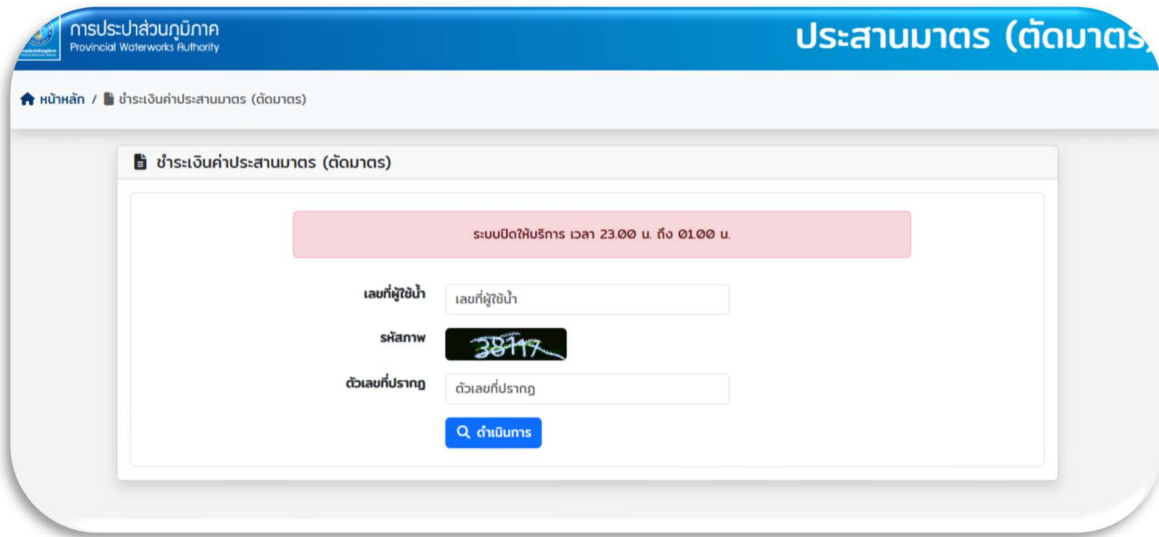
การประปาส่วนภูมิภาค
Provincial Waterworks Authority

ประสานมาตร (ตัดมาตร

หน้าหลัก / ชำระเงินค่าประสานมาตร (ตัดมาตร)

ชำระเงินค่าประสานมาตร (ตัดมาตร)

ระบบปิดให้บริการ เวลา 23.00 น. ถึง 01.00 น.

เลขที่ผู้ใช้น้ำ
เลขที่ผู้ใช้น้ำ

รหัสภาพ
38117

ตัวเลขที่ปรากฏ
ตัวเลขที่ปรากฏ

ดำเนินการ